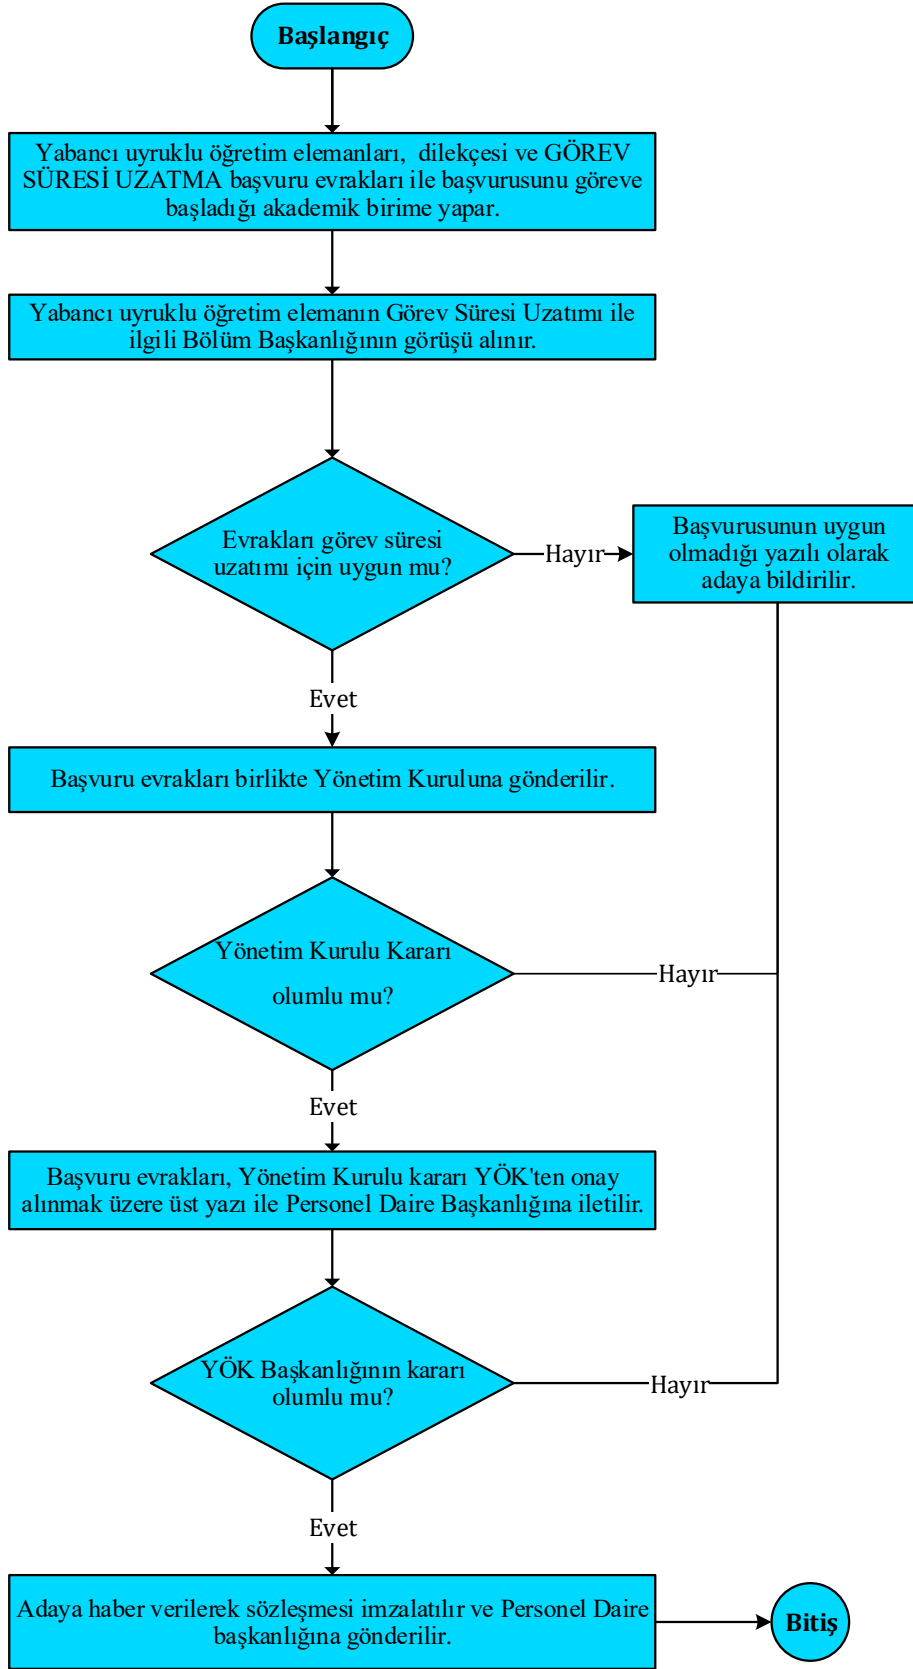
Başlangıç

Yabancı uyruklu öğretim elemanları, dilekçesi ve GÖREV SÜRESİ UZATMA başvuru evrakları ile başvurusunu göreve başladığı akademik birime yapar.

Yabancı uyruklu öğretim elemanın Görev Süresi Uzatımı ile ilgili Bölüm Başkanlığının görüşü alınır.

Evrakları görev süresi uzatımı için uygun mu?

Hayır

Başvurusunun uygun olmadığı yazılı olarak adaya bildirilir.

Evet

Başvuru evrakları birlikte Yönetim Kuruluna gönderilir.

Yönetim Kurulu Kararı olumlu mu?

Hayır

Evet

Başvuru evrakları, Yönetim Kurulu kararı YÖK'ten onay alınmak üzere üst yazı ile Personel Daire Başkanlığına iletilir.

YÖK Başkanlığının kararı olumlu mu?

Hayır

Evet

Adaya haber verilerek sözleşmesi imzalatılır ve Personel Daire başkanlığına gönderilir.

Bitiş